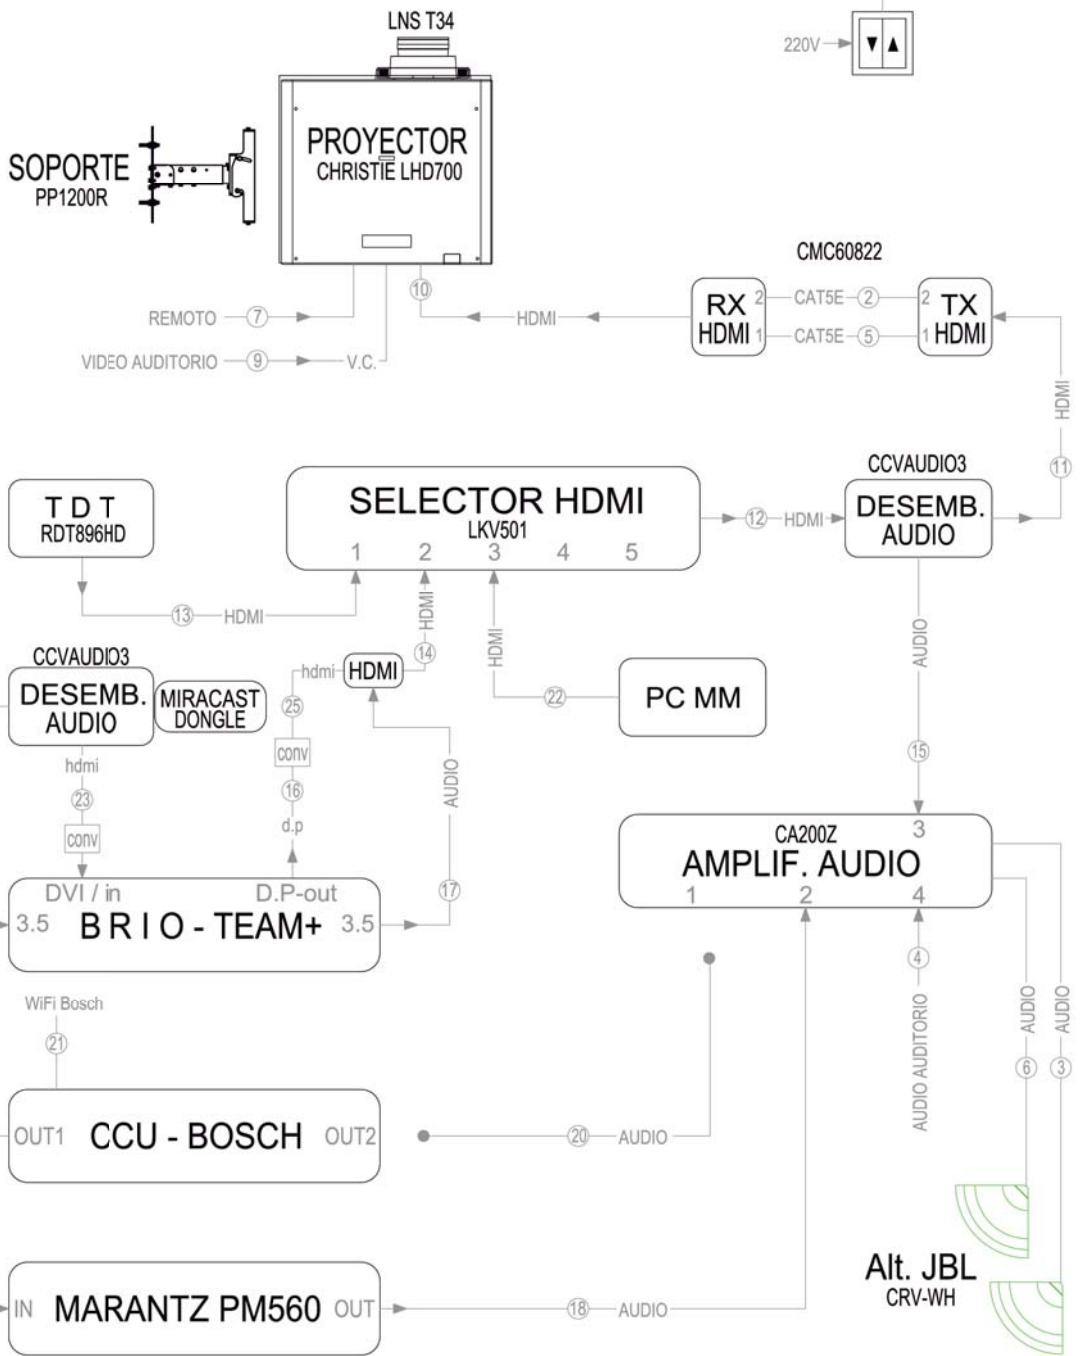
LNS T34

220V

SOPORTE
PP1200R

PROYECTOR
CHRISTIE LHD700

CMC60822

REMOTO 7
VIDEO AUDITORIO 9 V.C.
10 HDMI

RX HDMI 2 1
CAT5E 2
CAT5E 5
TX HDMI 2 1

HDMI 11

CCVAUDIO3
DESEMB. AUDIO

SELECTOR HDMI
LKV501
1 2 3 4 5

12 HDMI

T D T
RDT896HD

13 HDMI

HDMI 14
HDMI

CCVAUDIO3
DESEMB. AUDIO
MIRACAST DONGLE

hdmi HDMI

25
conv
16
d.p

22
PC MM

AUDIO
15

hdmi
23
conv

AUDIO
17

CA200Z
AMPLIF. AUDIO
3
1 2 4

DVI / in D.P-out
3.5 B R I O - TEAM+ 3.5

4
AUDIO AUDITORIO

AUDIO 6
AUDIO 3

WiFi Bosch
21

OUT1 CCU - BOSCH OUT2
20 AUDIO

Alt. JBL
CRV-WH

IN MARANTZ PM560 OUT
18 AUDIO